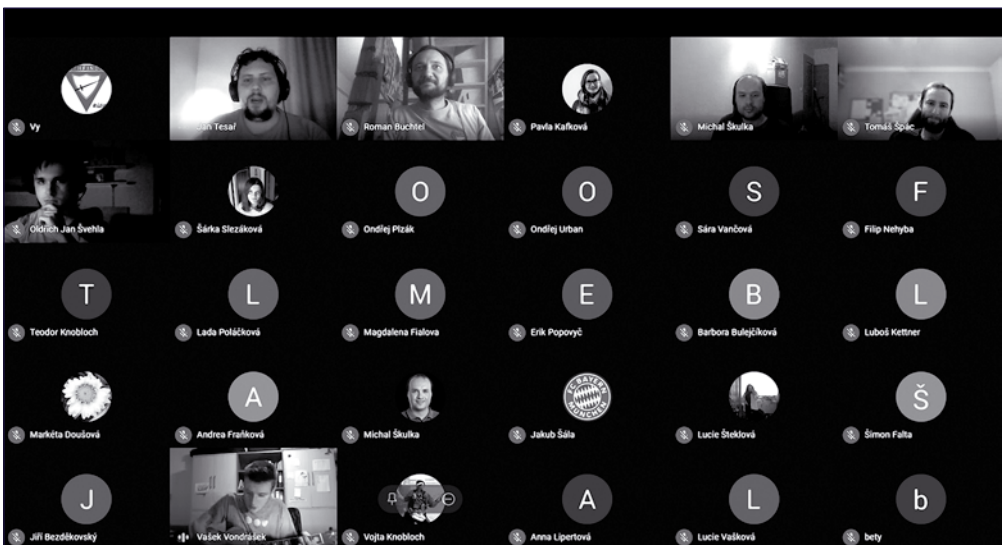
Vy

Jan Tesař

Roman Buchtel

Pavla Kafková

Michal Škulka

Tomáš Špac

Oldřich Jan Švehla

Šárka Slezáková

O

Ondřej Plzák

O

Ondřej Urban

S

Sára Vančová

F

Filip Nehyba

T

Teodor Knobloch

L

Lada Poláčková

M

Magdalena Fialova

E

Erik Popovyč

B

Barbora Bulejčíková

L

Luboš Kettner

Markéta Doušová

A

Andrea Fraňková

Michal Škulka

FC BAYERN MÜNCHEN

Jakub Šála

Lucie Šteklová

Š

Šimon Falta

J

Jiří Bezděkovský

Vašek Vondrašek

Vojta Knobloch

A

Anna Lipertová

L

Lucie Vašková

b

bety